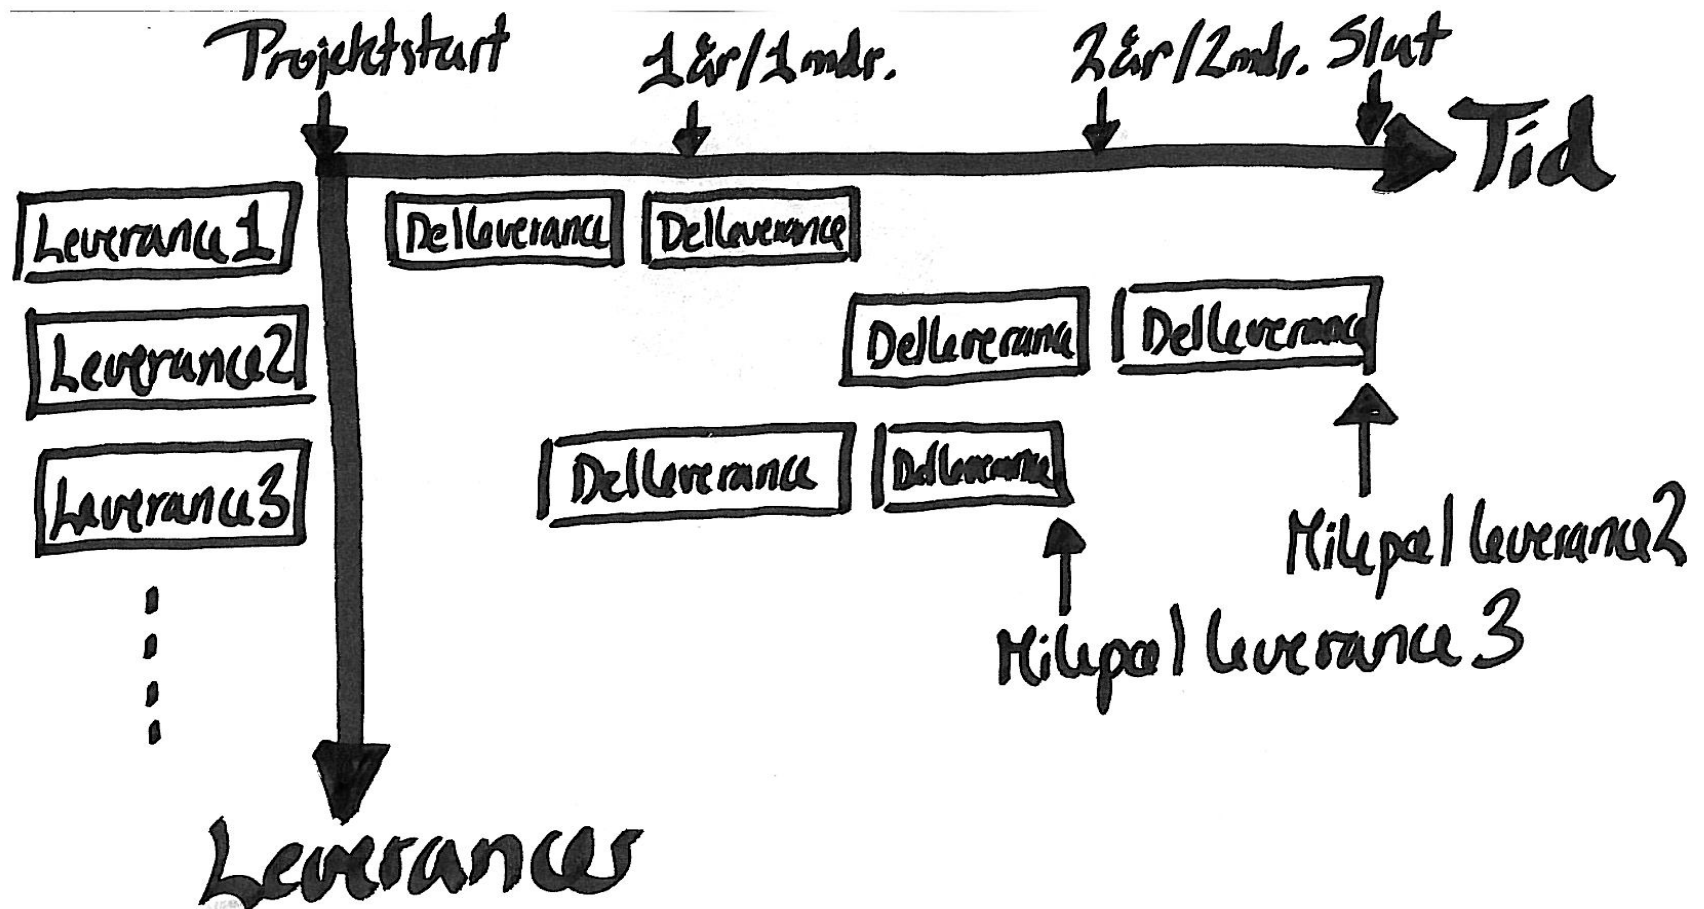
Projektstart

1 år/1 mdr.

2 år/2 mdr.

Slut

Tid

Leverance 1

Leverance 2

Leverance 3

⋮

Delleverance

Delleverance

Delleverance

Delleverance

Delleverance

Delleverance

Milepæl leverance 2

Milepæl leverance 3

Leverancer